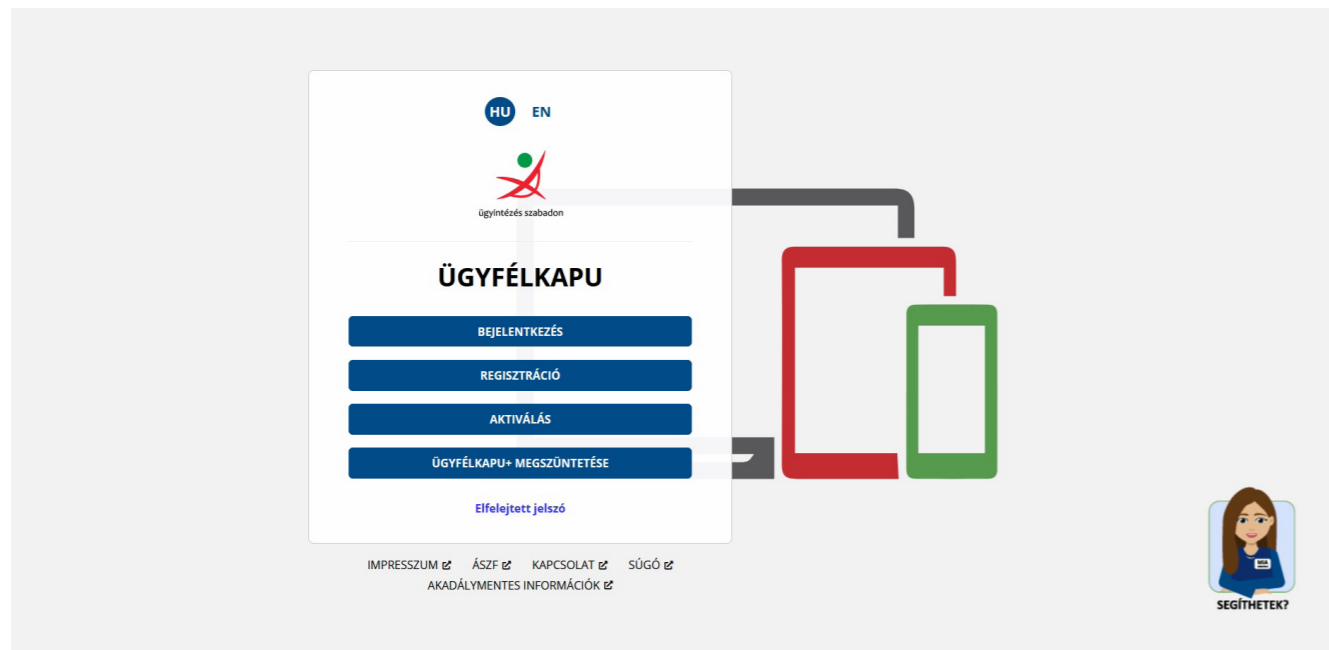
HU EN

ügyintézés szabadon

ÜGYFÉLKAPU

BEJELENTKEZÉS

REGISZTRÁCIÓ

AKTIVÁLÁS

ÜGYFÉLKAPU+ MEGSZÜNTETÉSE

Elfelejtett jelszó

IMPRESSZUM ÁSZF KAPCSOLAT SÚGÓ
AKADÁLYMENTES INFORMÁCIÓK

MIA

SEGÍTHETEK?